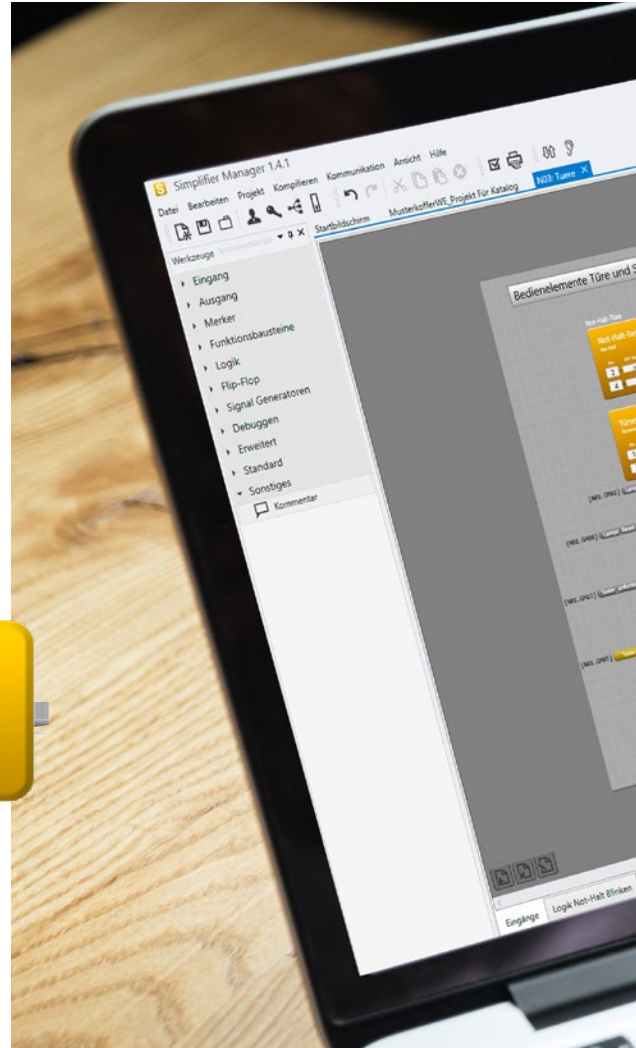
Simplifier Manager 1.4.1

Datei Bearbeiten Projekt Kompilieren Kommunikation Ansicht Hilfe

Werkzeuge

Startbildschirm MusterkofferWE_Projekt Für Katalog N03: Tuere ×

Eingang
Ausgang
Merker
Funktionsbausteine
Logik
Flip-Flop
Signal Generatoren
Debuggen
Erweitert
Standard
Sonstiges
Kommentar

Bedienelemente Türe und S

Not-Halt Türe

Not-Halt

Türe

[N01_DI02]

[N01_DI03]

[N01_DI11]

[N01_DI07]

Eingänge Logik Not-Halt Blinken